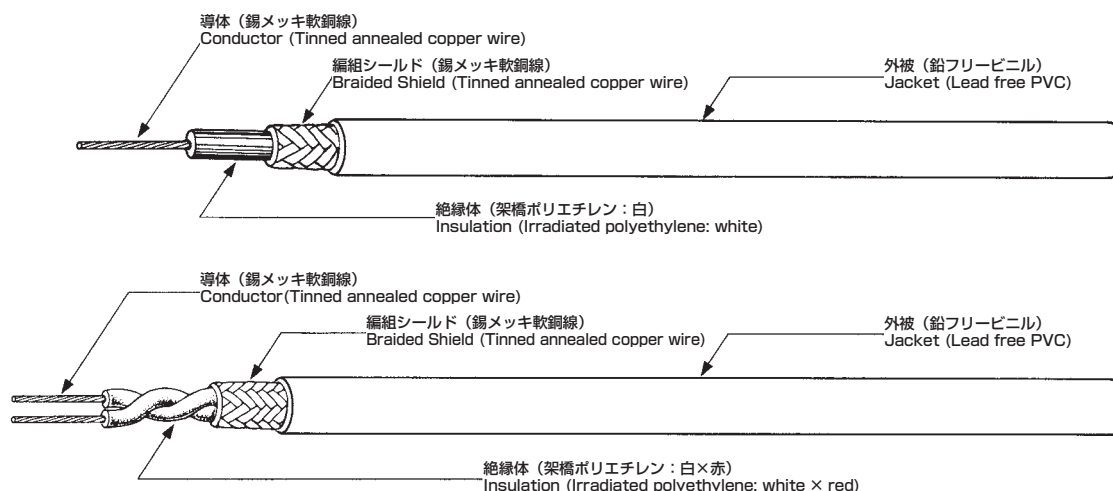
導体（錫メッキ軟銅線）
Conductor (Tinned annealed copper wire)

編組シールド（錫メッキ軟銅線）
Braided Shield (Tinned annealed copper wire)

外被（鉛フリービニル）
Jacket (Lead free PVC)

絶縁体（架橋ポリエチレン：白）
Insulation (Irradiated polyethylene: white)

導体（錫メッキ軟銅線）
Conductor(Tinned annealed copper wire)

編組シールド（錫メッキ軟銅線）
Braided Shield (Tinned annealed copper wire)

外被（鉛フリービニル）
Jacket (Lead free PVC)

絶縁体（架橋ポリエチレン：白×赤）
Insulation (Irradiated polyethylene: white × red)